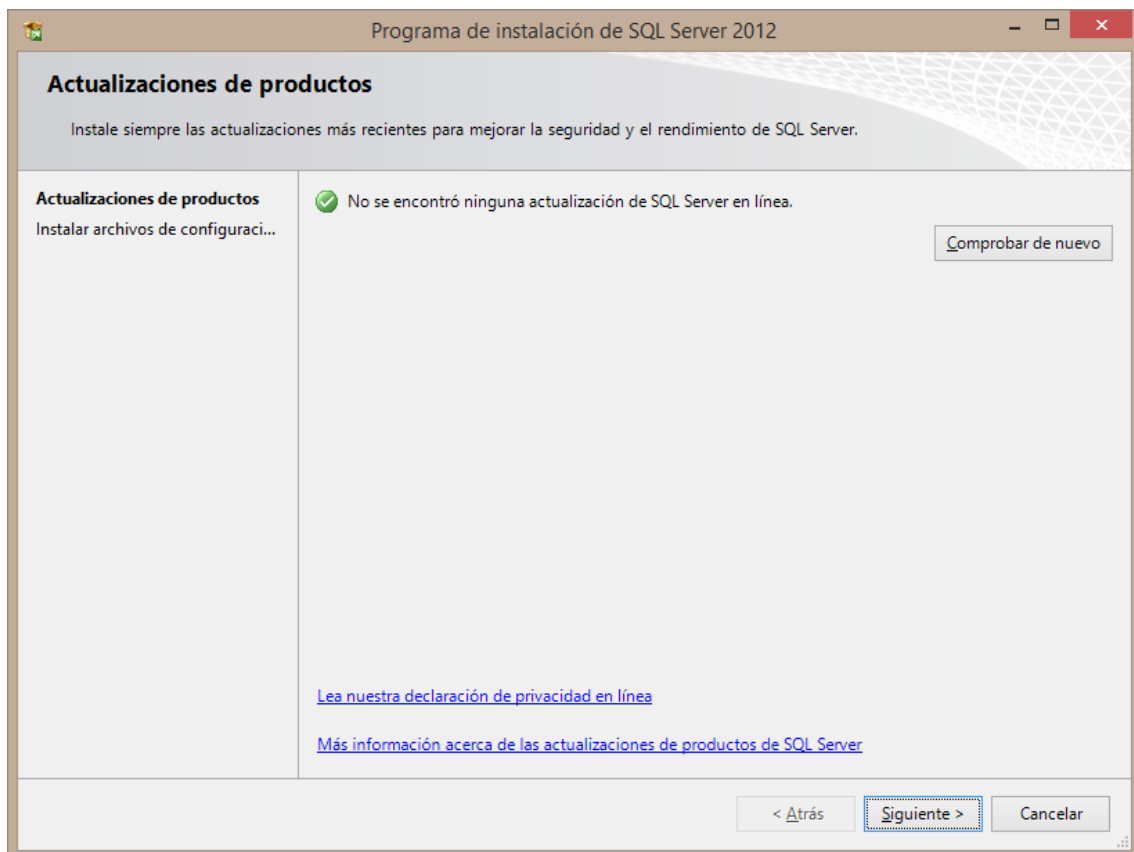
Programa de instalación de SQL Server 2012

Actualizaciones de productos

Instale siempre las actualizaciones más recientes para mejorar la seguridad y el rendimiento de SQL Server.

Actualizaciones de productos
Instalar archivos de configuraci...

No se encontró ninguna actualización de SQL Server en línea.

Comprobar de nuevo

Lea nuestra declaración de privacidad en línea

Más información acerca de las actualizaciones de productos de SQL Server

< Atrás | Siguiente > | Cancelar